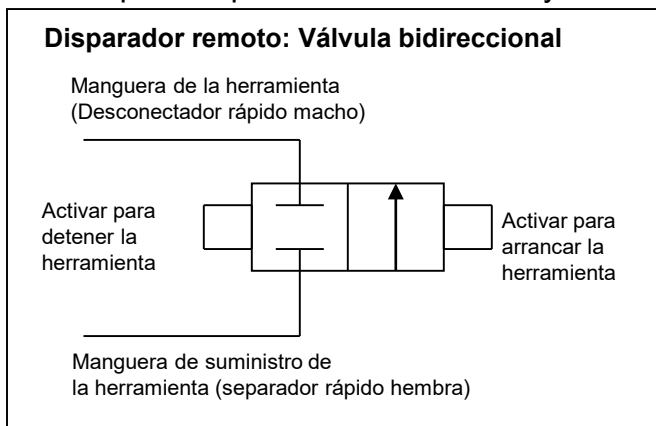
Disparador remoto: Válvula bidireccional

Manguera de la herramienta (Desconectador rápido macho)

Activar para detener la herramienta

Activar para arrancar la herramienta

Manguera de suministro de la herramienta (separador rápido hembra)